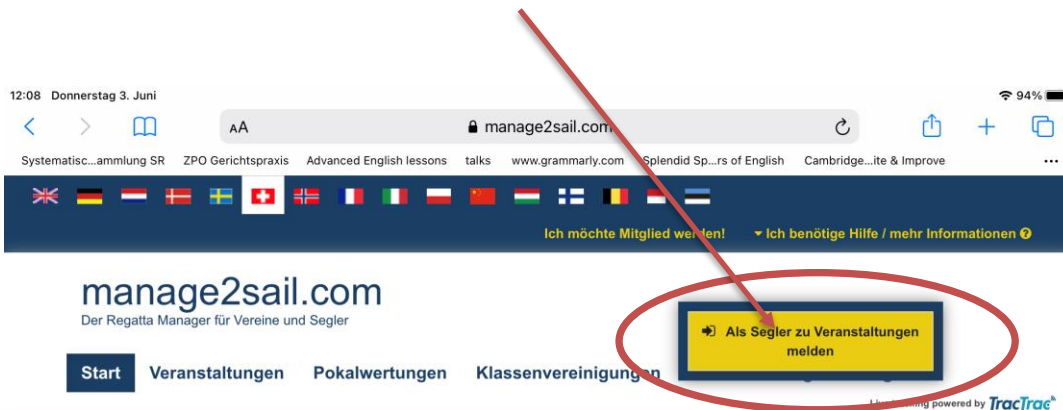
12:08 Donnerstag 3. Juni

94%

AA manage2sail.com

Systematisc...ammlung SR ZPO Gerichtspraxis Advanced English lessons talks www.grammarly.com Splendid Sp...rs of English Cambridge...ite & Improve

Ich möchte Mitglied werden! Ich benötige Hilfe / mehr Informationen

manage2sail.com
Der Regatta Manager für Vereine und Segler

Als Segler zu Veranstaltungen melden

Start Veranstaltungen Pokalwertungen Klassenvereinigungen

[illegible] powered by TracTrac